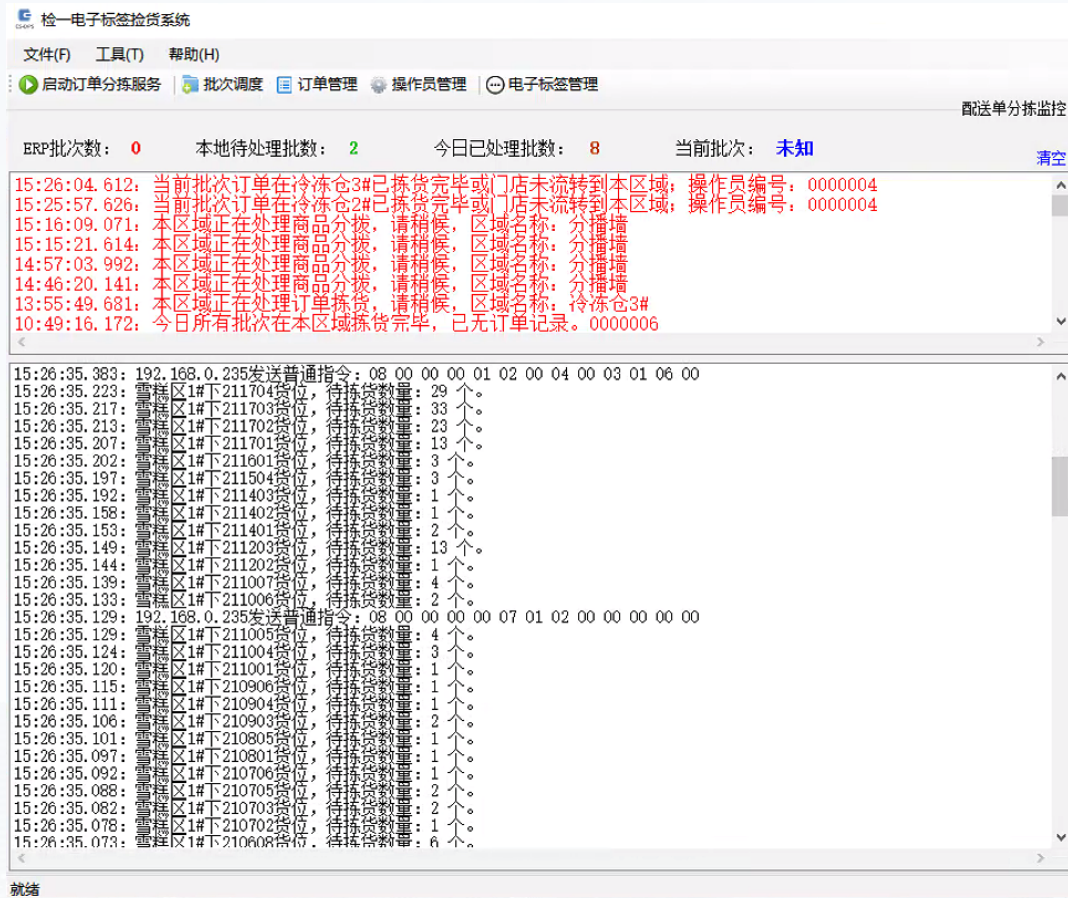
检一电子标签拣货系统

文件(F) 工具(T) 帮助(H)

启动订单分拣服务 批次调度 订单管理 操作员管理 电子标签管理

配送单分拣监控

ERP批次数: 0 本地待处理批数: 2 今日已处理批数: 8 当前批次: 未知

清空

15:26:04.612: 当前批次订单在冷冻仓3#已拣货完毕或门店未流转到本区域，操作员编号: 0000004
15:25:57.626: 当前批次订单在冷冻仓2#已拣货完毕或门店未流转到本区域，操作员编号: 0000004
15:16:09.071: 本区域正在处理商品分拨，请稍候，区域名称: 分播墙
15:15:21.614: 本区域正在处理商品分拨，请稍候，区域名称: 分播墙
14:57:03.992: 本区域正在处理商品分拨，请稍候，区域名称: 分播墙
14:46:20.141: 本区域正在处理商品分拨，请稍候，区域名称: 分播墙
13:55:49.681: 本区域正在处理订单拣货，请稍候，区域名称: 冷冻仓3#
10:49:16.172: 今日所有批次在本区域拣货完毕，已无订单记录。0000006

15:26:35.383: 192.168.0.235发送普通指令: 08 00 00 00 01 02 00 04 00 03 01 06 00
15:26:35.223: 雪糕区1#下211704货位，待拣货数量: 29 个。
15:26:35.217: 雪糕区1#下211703货位，待拣货数量: 33 个。
15:26:35.213: 雪糕区1#下211702货位，待拣货数量: 23 个。
15:26:35.207: 雪糕区1#下211701货位，待拣货数量: 13 个。
15:26:35.202: 雪糕区1#下211601货位，待拣货数量: 3 个。
15:26:35.197: 雪糕区1#下211504货位，待拣货数量: 3 个。
15:26:35.192: 雪糕区1#下211403货位，待拣货数量: 1 个。
15:26:35.158: 雪糕区1#下211402货位，待拣货数量: 1 个。
15:26:35.153: 雪糕区1#下211401货位，待拣货数量: 2 个。
15:26:35.149: 雪糕区1#下211203货位，待拣货数量: 13 个。
15:26:35.144: 雪糕区1#下211202货位，待拣货数量: 1 个。
15:26:35.139: 雪糕区1#下211007货位，待拣货数量: 4 个。
15:26:35.133: 雪糕区1#下211006货位，待拣货数量: 2 个。
15:26:35.129: 192.168.0.235发送普通指令: 08 00 00 00 00 07 01 02 00 00 00 00 00
15:26:35.129: 雪糕区1#下211005货位，待拣货数量: 4 个。
15:26:35.124: 雪糕区1#下211004货位，待拣货数量: 3 个。
15:26:35.120: 雪糕区1#下211001货位，待拣货数量: 1 个。
15:26:35.115: 雪糕区1#下210906货位，待拣货数量: 1 个。
15:26:35.111: 雪糕区1#下210904货位，待拣货数量: 1 个。
15:26:35.106: 雪糕区1#下210903货位，待拣货数量: 2 个。
15:26:35.101: 雪糕区1#下210805货位，待拣货数量: 1 个。
15:26:35.097: 雪糕区1#下210801货位，待拣货数量: 1 个。
15:26:35.092: 雪糕区1#下210706货位，待拣货数量: 1 个。
15:26:35.088: 雪糕区1#下210705货位，待拣货数量: 2 个。
15:26:35.082: 雪糕区1#下210703货位，待拣货数量: 2 个。
15:26:35.078: 雪糕区1#下210702货位，待拣货数量: 1 个。
15:26:35.073: 雪糕区1#下210608货位，待拣货数量: 6 个。

就绪